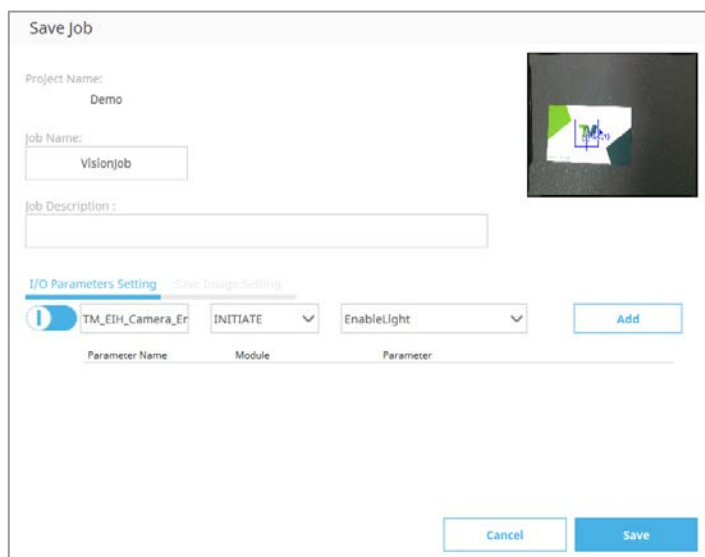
Save Job

Project Name:

Demo

Job Name:

VisionJob

Job Description :

I/O Parameters Setting

Save Image Setting

TM_EIH_Camera_Er

INITIATE

EnableLight

Add

| Parameter Name | Module | Parameter |
|---|---|---|

Cancel

Save